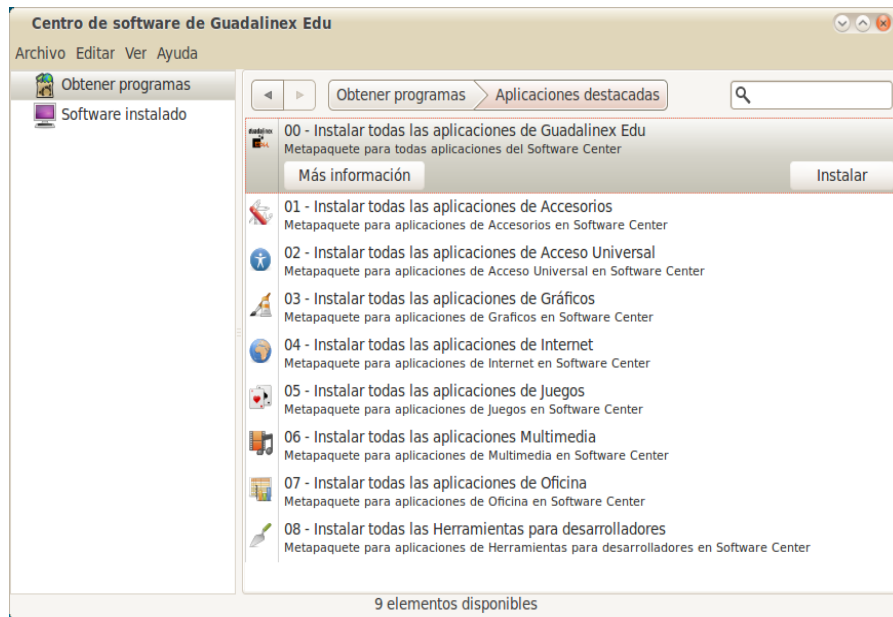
Centro de software de Guadalinex Edu

Archivo Editar Ver Ayuda

Obtener programas
Software instalado

Obtener programas | Aplicaciones destacadas

00 - Instalar todas las aplicaciones de Guadalinex Edu
Metapaquete para todas aplicaciones del Software Center
Más información
Instalar

01 - Instalar todas las aplicaciones de Accesorios
Metapaquete para aplicaciones de Accesorios en Software Center

02 - Instalar todas las aplicaciones de Acceso Universal
Metapaquete para aplicaciones de Acceso Universal en Software Center

03 - Instalar todas las aplicaciones de Gráficos
Metapaquete para aplicaciones de Graficos en Software Center

04 - Instalar todas las aplicaciones de Internet
Metapaquete para aplicaciones de Internet en Software Center

05 - Instalar todas las aplicaciones de Juegos
Metapaquete para aplicaciones de Juegos en Software Center

06 - Instalar todas las aplicaciones Multimedia
Metapaquete para aplicaciones de Multimedia en Software Center

07 - Instalar todas las aplicaciones de Oficina
Metapaquete para aplicaciones de Oficina en Software Center

08 - Instalar todas las Herramientas para desarrolladores
Metapaquete para aplicaciones de Herramientas para desarrolladores en Software Center

9 elementos disponibles